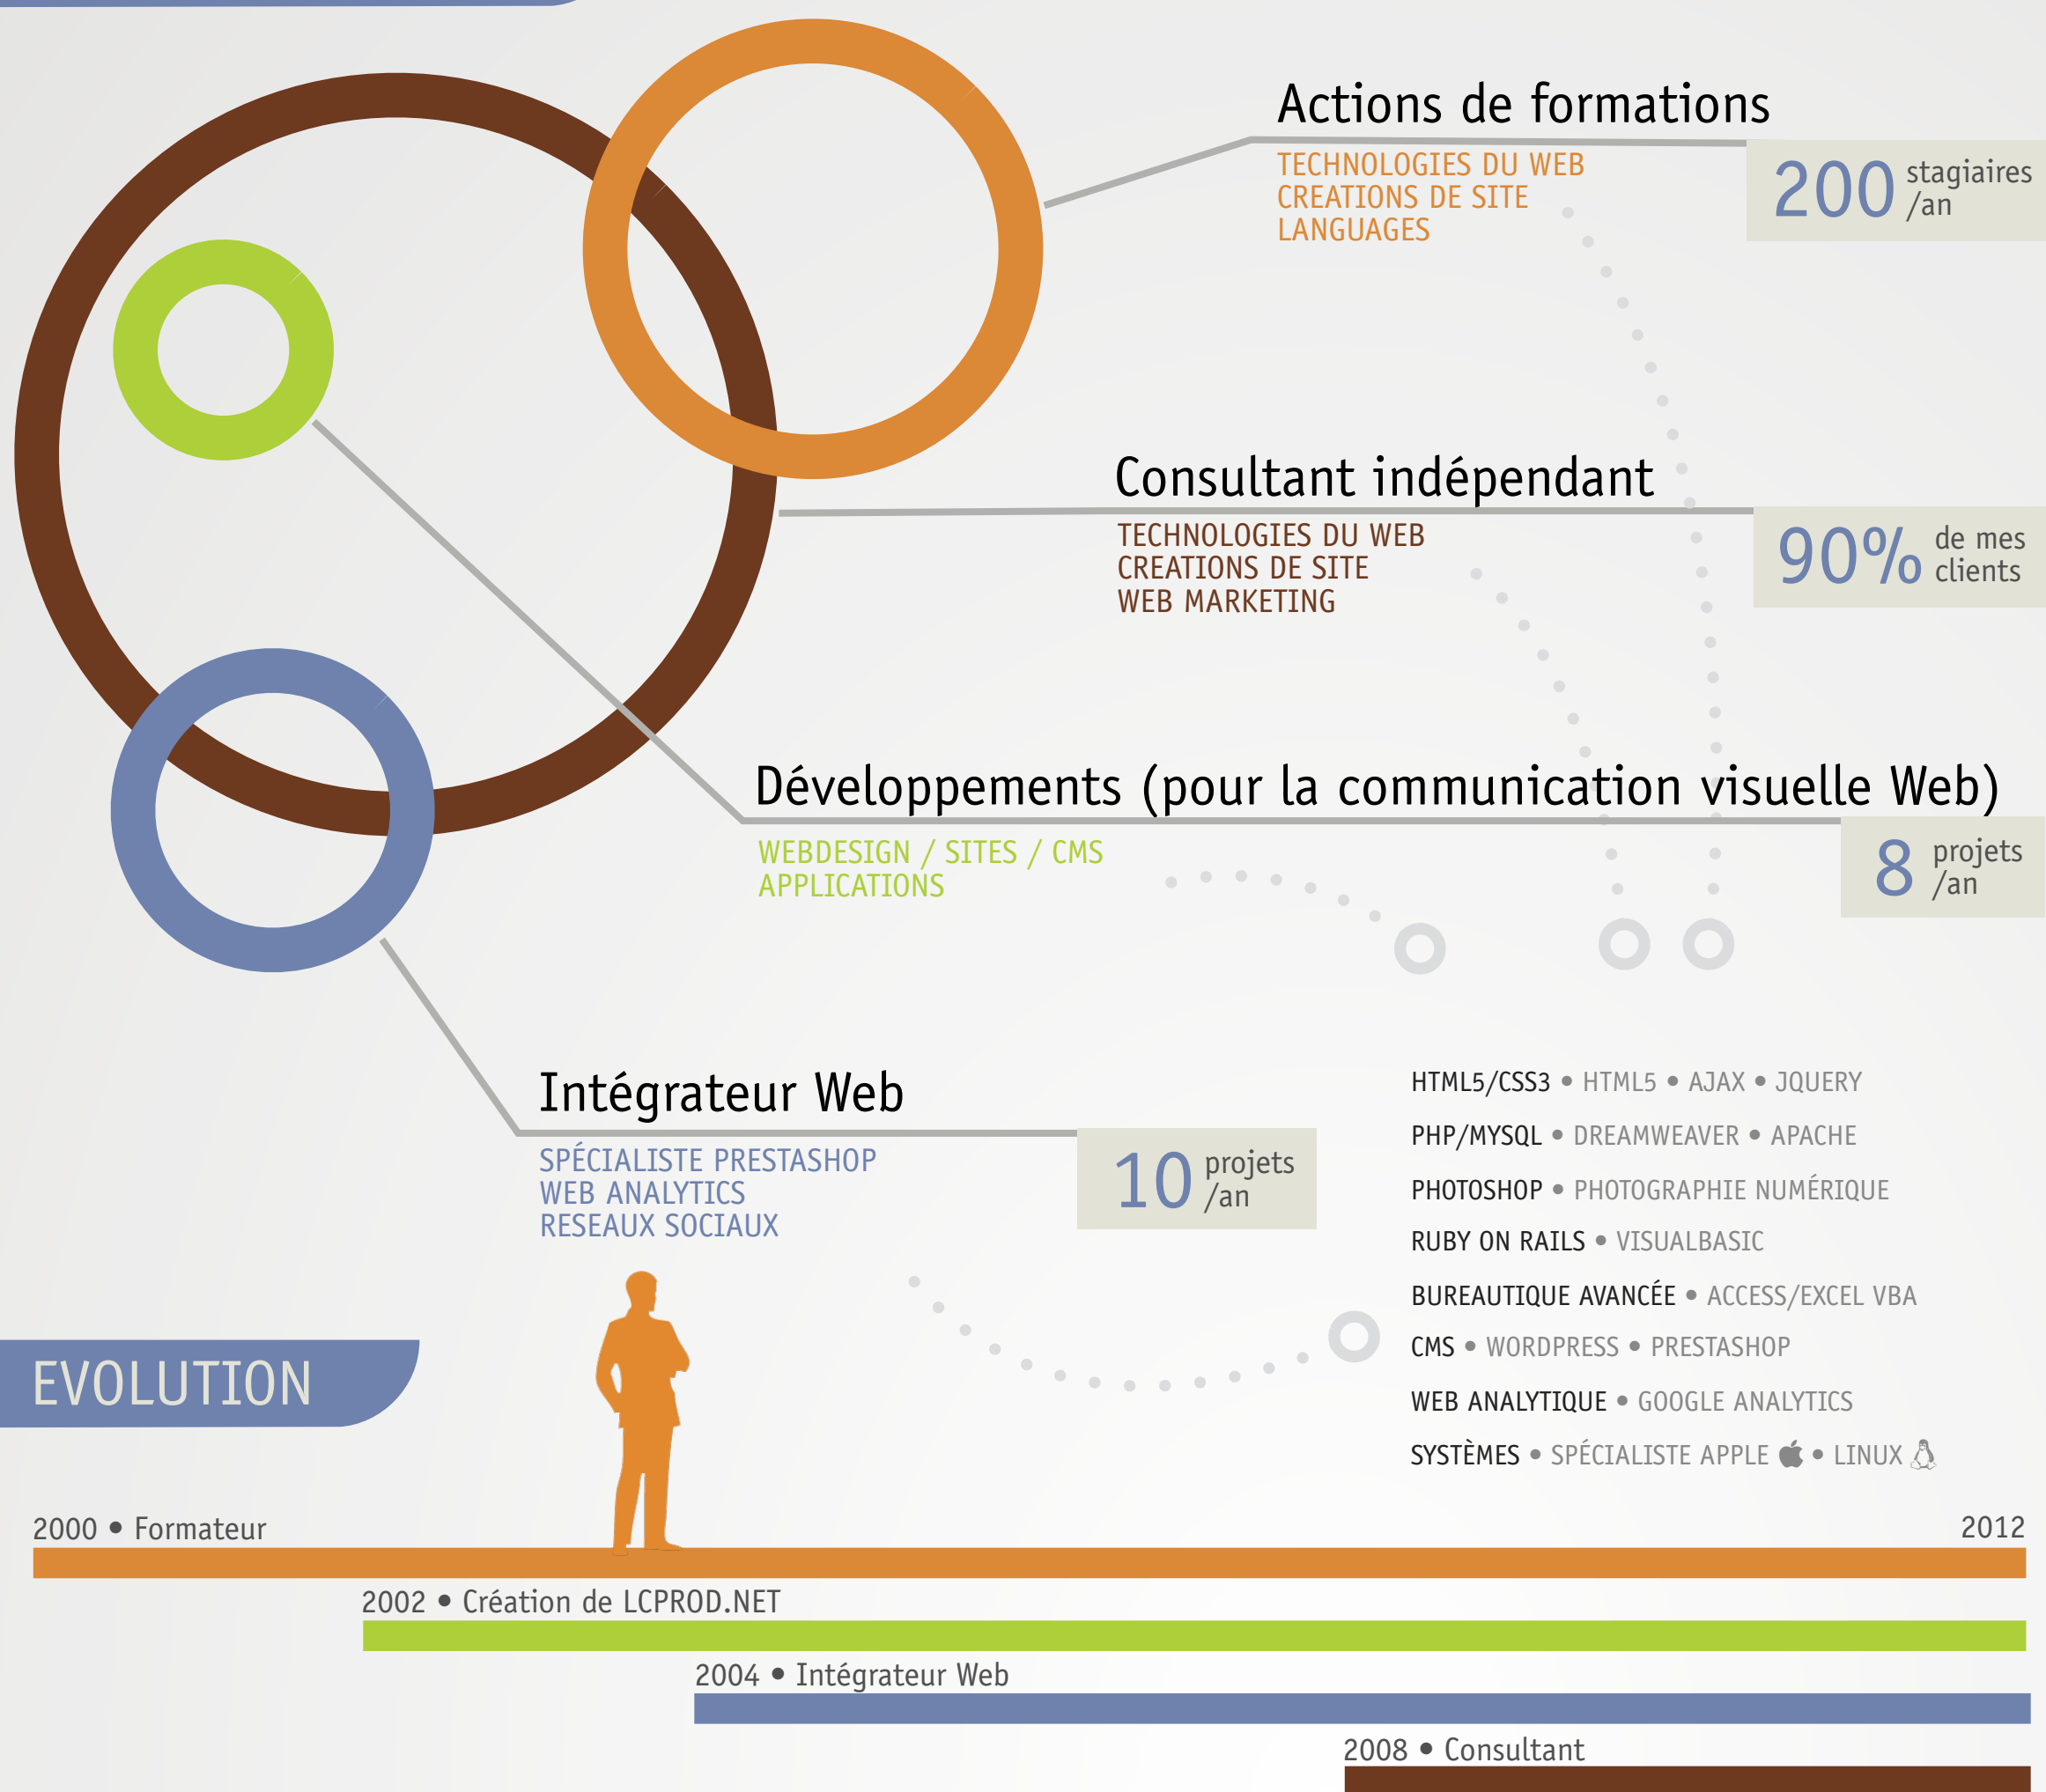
Actions de formations

TECHNOLOGIES DU WEB
CREATIONS DE SITE
LANGUAGES

200 stagiaires /an

Consultant indépendant

TECHNOLOGIES DU WEB
CREATIONS DE SITE
WEB MARKETING

90% de mes clients

Développements (pour la communication visuelle Web)

WEBDESIGN / SITES / CMS
APPLICATIONS

8 projets /an

Intégrateur Web

SPÉCIALISTE PRESTASHOP
WEB ANALYTICS
RESEAUX SOCIAUX

10 projets /an

HTML5/CSS3 • HTML5 • AJAX • JQUERY
PHP/MYSQL • DREAMWEAVER • APACHE
PHOTOSHOP • PHOTOGRAPHIE NUMÉRIQUE
RUBY ON RAILS • VISUALBASIC
BUREAUTIQUE AVANCÉE • ACCESS/EXCEL VBA
CMS • WORDPRESS • PRESTASHOP
WEB ANALYTIQUE • GOOGLE ANALYTICS
SYSTÈMES • SPÉCIALISTE APPLE • LINUX

EVOLUTION

2000 • Formateur
2012
2002 • Création de LCPROD.NET
2004 • Intégrateur Web
2008 • Consultant